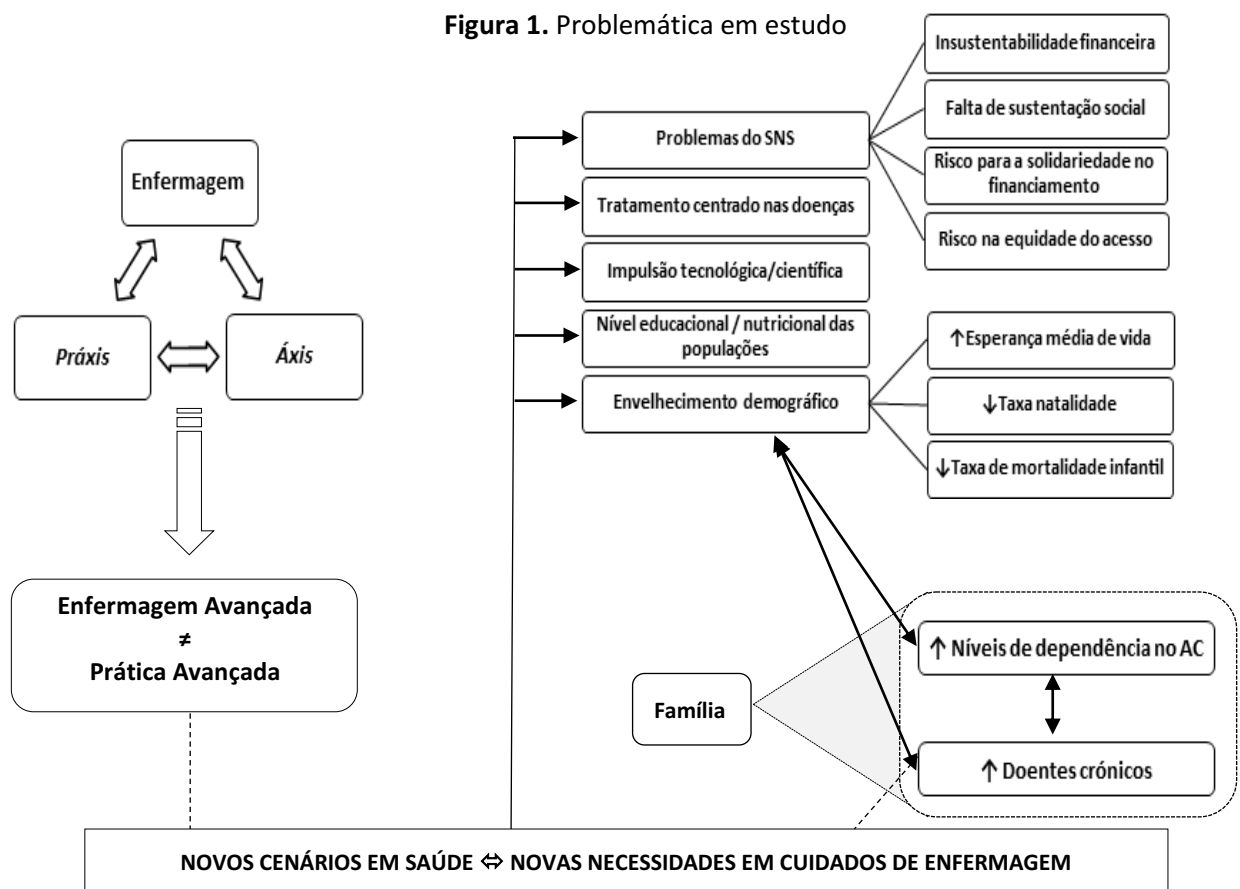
**Figura 1.** Problemática em estudo

Enfermagem

*Práxis*

*Áxis*

**Enfermagem Avançada**
**≠**
**Prática Avançada**

Problemas do SNS

Insustentabilidade financeira

Falta de sustentação social

Risco para a solidariedade no financiamento

Risco na equidade do acesso

Tratamento centrado nas doenças

Impulsão tecnológica/científica

Nível educacional / nutricional das populações

Envelhecimento demográfico

↑Esperança média de vida

↓Taxa natalidade

↓Taxa de mortalidade infantil

**Família**

↑ Níveis de dependência no AC

↑ Doentes crónicos

**NOVOS CENÁRIOS EM SAÚDE ⇔ NOVAS NECESSIDADES EM CUIDADOS DE ENFERMAGEM**